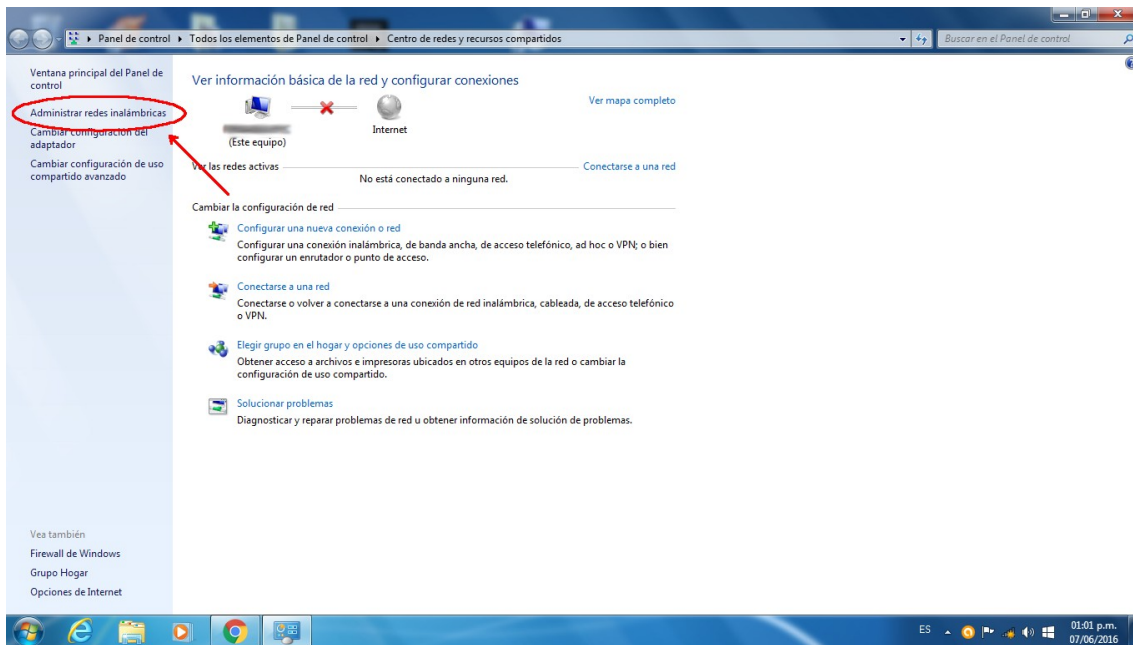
Panel de control ▸ Todos los elementos de Panel de control ▸ Centro de redes y recursos compartidos

Buscar en el Panel de control

Ventana principal del Panel de control

Administrar redes inalámbricas

Cambiar configuración del adaptador

Cambiar configuración de uso compartido avanzado

Ver información básica de la red y configurar conexiones

Ver mapa completo

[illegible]
(Este equipo)

Internet

Ver las redes activas

Conectarse a una red

No está conectado a ninguna red.

Cambiar la configuración de red

Configurar una nueva conexión o red
Configurar una conexión inalámbrica, de banda ancha, de acceso telefónico, ad hoc o VPN; o bien configurar un enrutador o punto de acceso.

Conectarse a una red
Conectarse o volver a conectarse a una conexión de red inalámbrica, cableada, de acceso telefónico o VPN.

Elegir grupo en el hogar y opciones de uso compartido
Obtener acceso a archivos e impresoras ubicados en otros equipos de la red o cambiar la configuración de uso compartido.

Solucionar problemas
Diagnosticar y reparar problemas de red u obtener información de solución de problemas.

Vea también

Firewall de Windows

Grupo Hogar

Opciones de Internet

ES

01:01 p.m.
07/06/2016